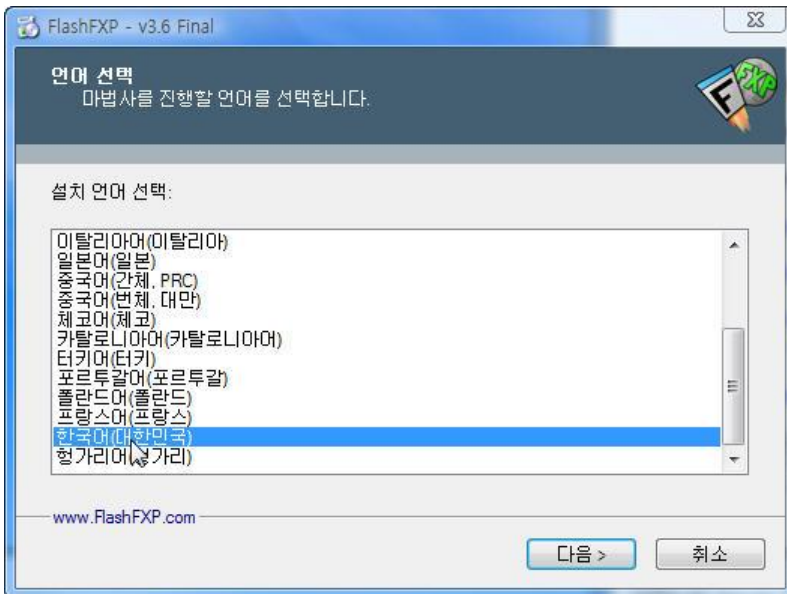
FlashFXP - v3.6 Final

언어 선택
마법사를 진행할 언어를 선택합니다.

FXP

설치 언어 선택:

이탈리아어(이탈리아)
일본어(일본)
중국어(간체, PRC)
중국어(번체, 대만)
체코어(체코)
카탈로니아어(카탈로니아어)
터키어(터키)
포르투갈어(포르투갈)
폴란드어(폴란드)
프랑스어(프랑스)
한국어(대한민국)
헝가리어(헝가리)

www.FlashFXP.com

다음 >
취소